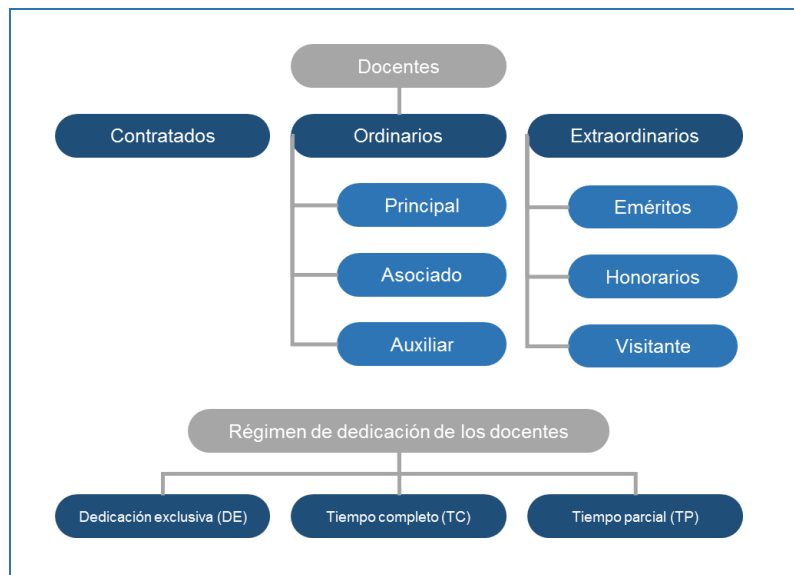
Docentes

Contratados

Ordinarios

Principal

Asociado

Auxiliar

Extraordinarios

Eméritos

Honorarios

Visitante

Régimen de dedicación de los docentes

Dedicación exclusiva (DE)

Tiempo completo (TC)

Tiempo parcial (TP)